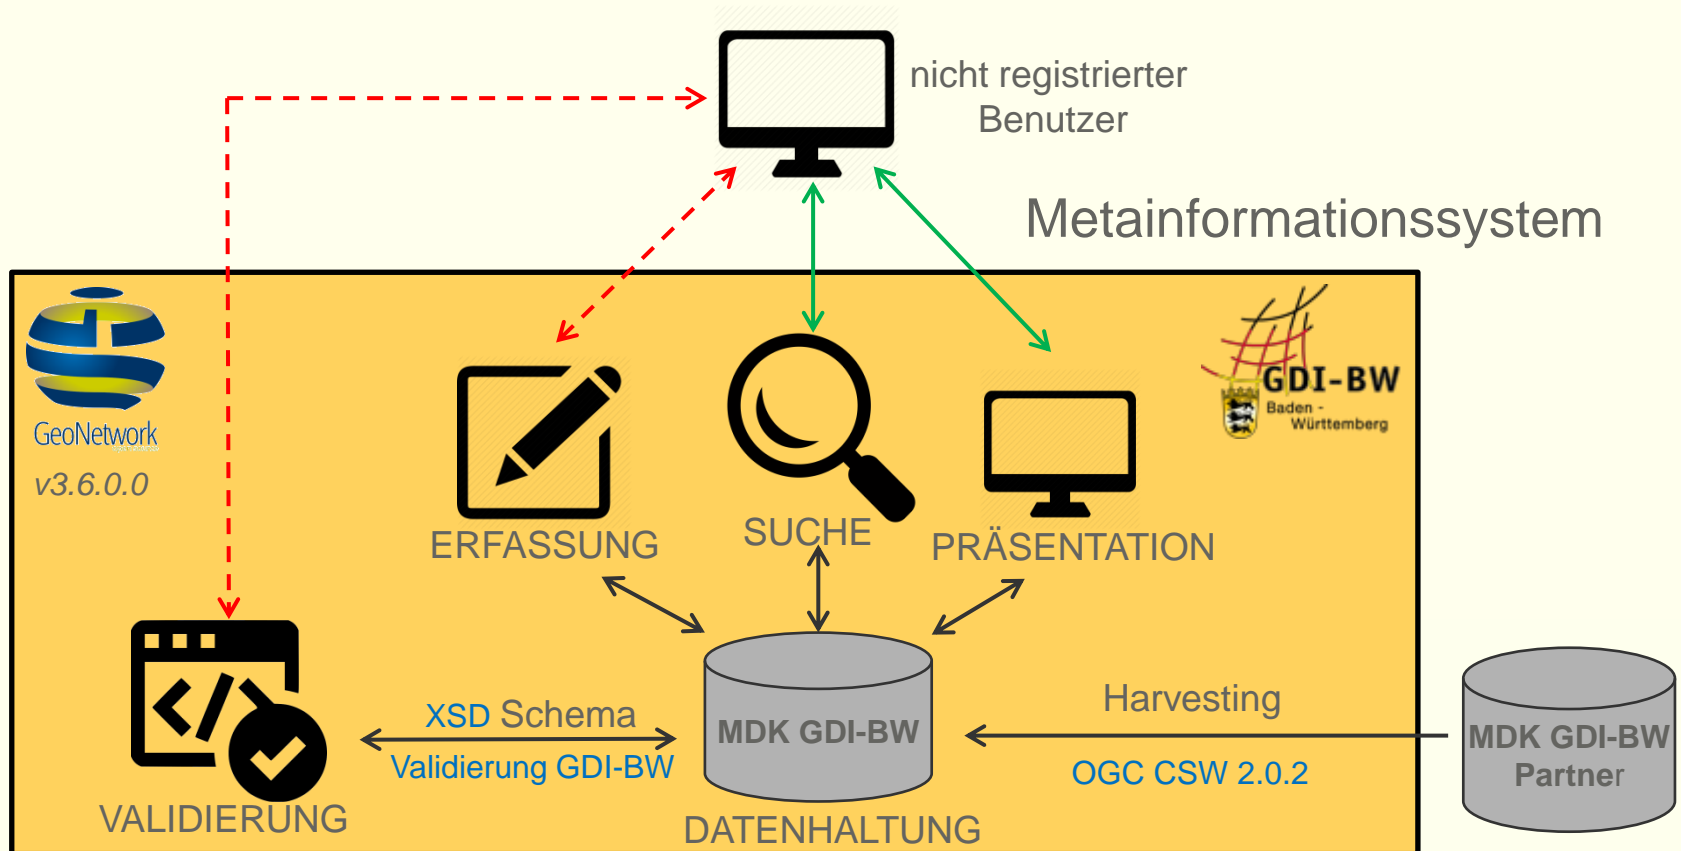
nicht registrierter Benutzer

Metainformationssystem

GeoNetwork
v3.6.0.0

GDI-BW
Baden - Württemberg

ERFASSUNG

SUCHE

PRÄSENTATION

XSD Schema

Validierung GDI-BW

MDK GDI-BW

Harvesting

OGC CSW 2.0.2

MDK GDI-BW Partner

VALIDIERUNG

DATENHALTUNG